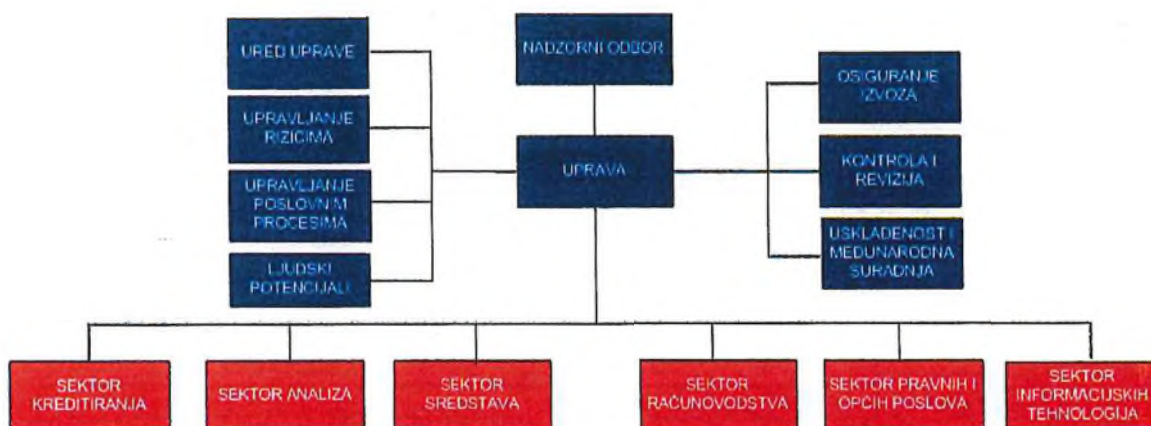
NADZORNI ODBOR

UPRAVA

URED UPRAVE

UPRAVLJANJE RIZICIMA

UPRAVLJANJE POSLOVNIM PROCESIMA

LJUDSKI POTENCIJALI

OSIGURANJE IZVOZA

KONTROLA I REVIZIJA

USKLAĐENOST I MEĐUNARODNA SURADNJA

SEKTOR KREDITIRANJA

SEKTOR ANALIZA

SEKTOR SREDSTAVA

SEKTOR RAČUNOVODSTVA

SEKTOR PRAVNIH I OPĆIH POSLOVA

SEKTOR INFORMACIJSKIH TEHNOLOGIJA